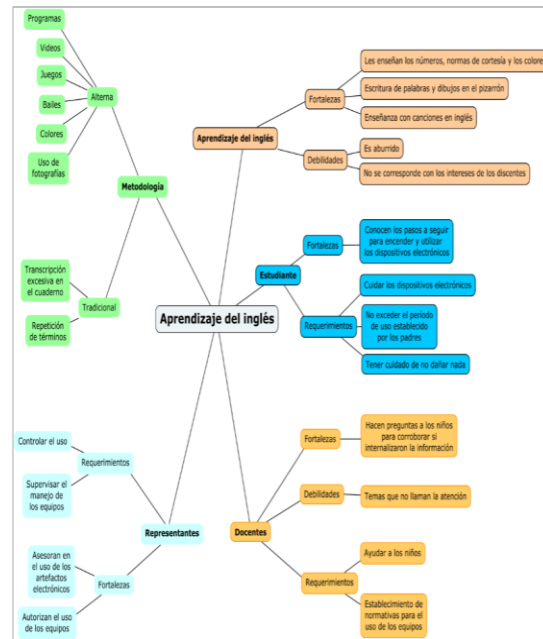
Aprendizaje del inglés

Metodología

Alterna

Programas

Videos

Juegos

Bailes

Colores

Uso de fotografías

Tradicional

Transcripción excesiva en el cuaderno

Repetición de términos

Aprendizaje del inglés

Fortalezas

Les enseñan los números, normas de cortesía y los colore

Escritura de palabras y dibujos en el pizarrón

Enseñanza con canciones en inglés

Debilidades

Es aburrido

No se corresponde con los intereses de los discentes

Estudiante

Fortalezas

Conocen los pasos a seguir para encender y utilizar los dispositivos electrónicos

Requerimientos

Cuidar los dispositivos electrónicos

No exceder el periodo de uso establecido por los padres

Tener cuidado de no dañar nada

Representantes

Requerimientos

Controlar el uso

Supervisar el manejo de los equipos

Fortalezas

Asesoran en el uso de los artefactos electrónicos

Autorizan el uso de los equipos

Docentes

Fortalezas

Hacen preguntas a los niños para corroborar si internalizaron la información

Debilidades

Temas que no llaman la atención

Requerimientos

Ayudar a los niños

Establecimiento de normativas para el uso de los equipos